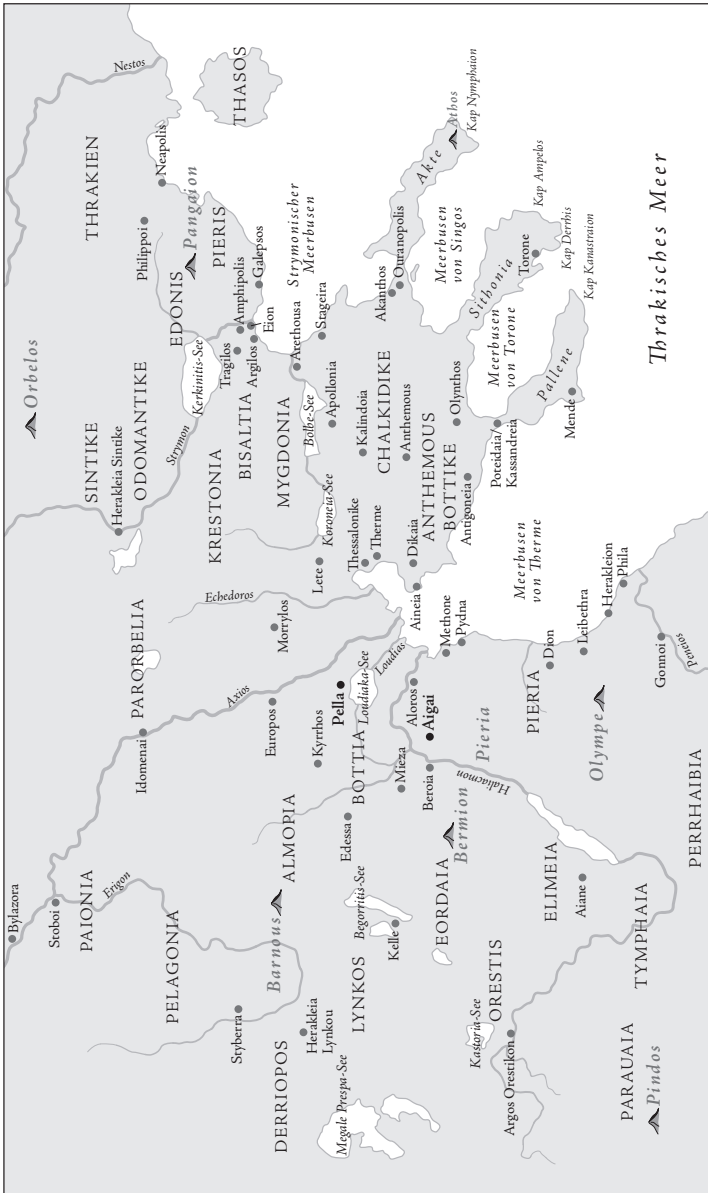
Thrakisches Meer

THRAKIEN
Nestos
THASOS
Neapolis
Philippoi
Pangaion
PIERIS
EDONIS
Amphipolis
Galepsos
Eion
Strymonischer Meerbusen
Athos
Kap Nymphaion
Akte
Ouranopolis
Akanthos
Meerbusen von Singos
Sithonia
Kap Ampelos
Torone
Kap Derrhis
Kap Kanastraion
Meerbusen von Torone
Pallene
Mende
Poteidaia/Kassandreia
Olynthos
Stageira
Arethousa
Apollonia
Bolbe-See
Tragilos
Argilos
Kerkinitis-See
Orbelos
SINTIKE
ODOMANTIKE
Herakleia Sintike
Strymon
KRESTONIA
BISALTIA
MYGDONIA
Koroneia-See
CHALKIDIKE
Kalindoia
Anthemous
ANTHEMOUS
BOTTIKE
Antigoneia
Dikaia
Therme
Thessalonike
Lete
Meerbusen von Therme
Aineia
Echedoros
PARORBELIA
Morrylos
Axios
Idomenai
Europos
Kyrrhos
Pella
Loudiaka-See
Loudias
Methone
Pydna
Aloros
Aigai
PIERIA
Dion
Leibethra
Herakleion
Phila
Peneios
Gonnoi
Olympos
Pieria
Haliakmon
Bermion
Beroia
Mieza
BOTTIA
ALMOPIA
Edessa
PAIONIA
Stoboi
Bylazora
Erigon
PELAGONIA
Barnous
Begorritis-See
Kelle
EORDAIA
ELIMEIA
Aiane
PERRHAIBIA
TYMPHAIA
ORESTIS
Kastoria-See
Argos Orestikon
PARAUAIA
Pindos
LYNKOS
Herakleia Lynkou
Styberra
DERRIOPOS
Megale Prespa-See